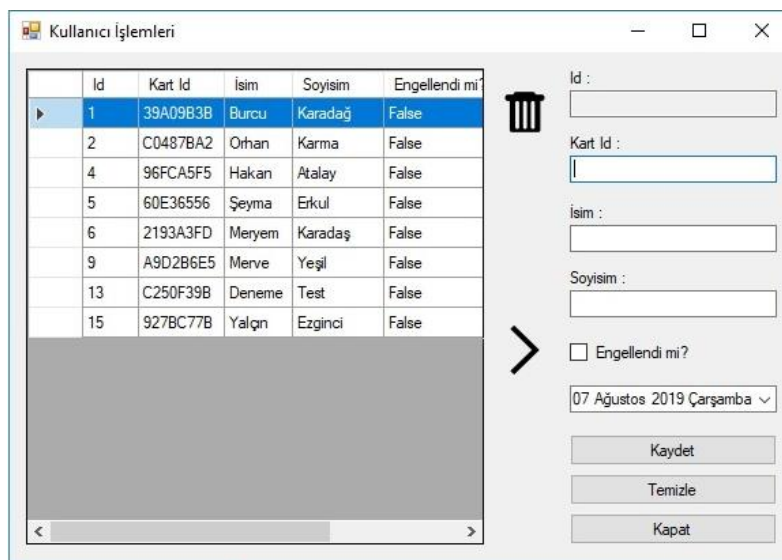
Kullanıcı İşlemleri

| | Id | Kart Id | İsim | Soyisim | Engellendi mi? |
|---|---|---|---|---|---|
| ▸ | 1 | 39A09B3B | Burcu | Karadağ | False |
| | 2 | C0487BA2 | Orhan | Karma | False |
| | 4 | 96FCA5F5 | Hakan | Atalay | False |
| | 5 | 60E36556 | Şeyma | Erkul | False |
| | 6 | 2193A3FD | Meryem | Karadaş | False |
| | 9 | A9D2B6E5 | Merve | Yeşil | False |
| | 13 | C250F39B | Deneme | Test | False |
| | 15 | 927BC77B | Yalçın | Ezginci | False |

Id :

Kart Id :

İsim :

Soyisim :

Engellendi mi?

07 Ağustos 2019 Çarşamba

Kaydet

Temizle

Kapat